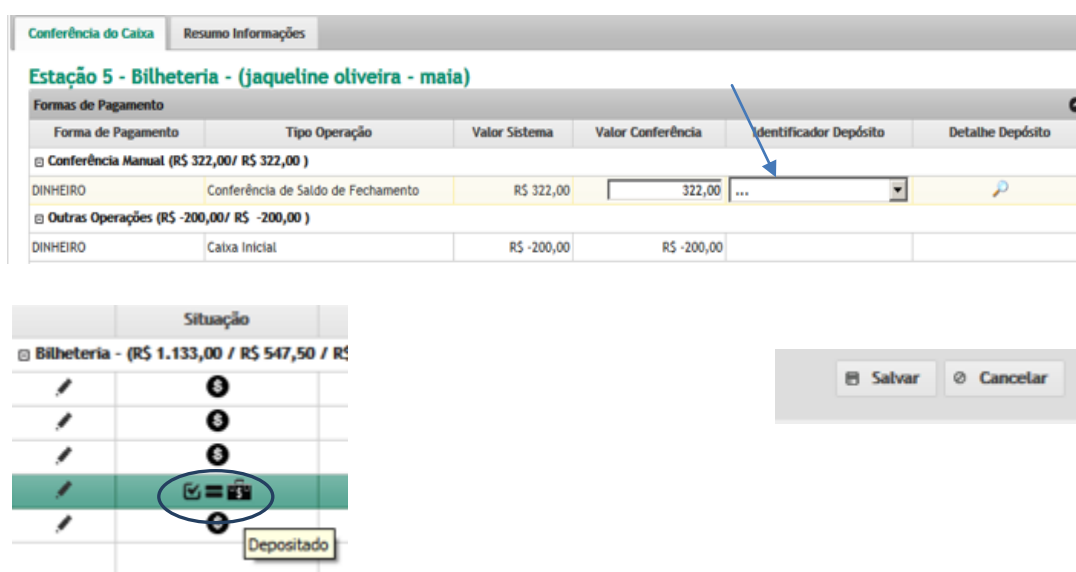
Conferência do Caixa | Resumo Informações

Estação 5 - Bilheteria - (jaqueline oliveira - maia)

Formas de Pagamento

| Forma de Pagamento | Tipo Operação | Valor Sistema | Valor Conferência | Identificador Depósito | Detalhe Depósito |
|---|---|---|---|---|---|
| ⊟ Conferência Manual (R$ 322,00/ R$ 322,00 ) | | | | | |
| DINHEIRO | Conferência de Saldo de Fechamento | R$ 322,00 | 322,00 | ... | |
| ⊟ Outras Operações (R$ -200,00/ R$ -200,00 ) | | | | | |
| DINHEIRO | Caixa Inicial | R$ -200,00 | R$ -200,00 | | |

Situação

⊟ Bilheteria - (R$ 1.133,00 / R$ 547,50 / R$

Depositado

Salvar Cancelar